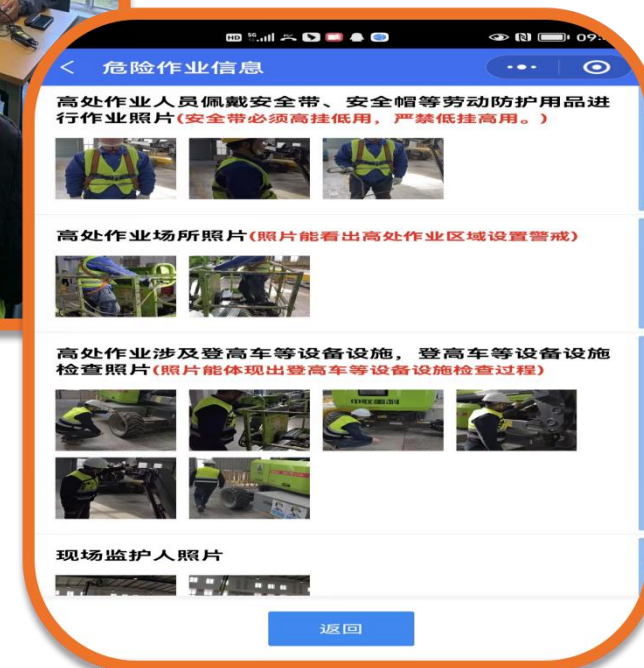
HD 5G 09:

< 危险作业信息

高处作业人员佩戴安全带、安全帽等劳动防护用品进行作业照片(安全带必须高挂低用，严禁低挂高用。)

高处作业场所照片(照片能看出高处作业区域设置警戒)

高处作业涉及登高车等设备设施，登高车等设备设施检查照片(照片能体现出登高车等设备设施检查过程)

现场监护人照片

返回